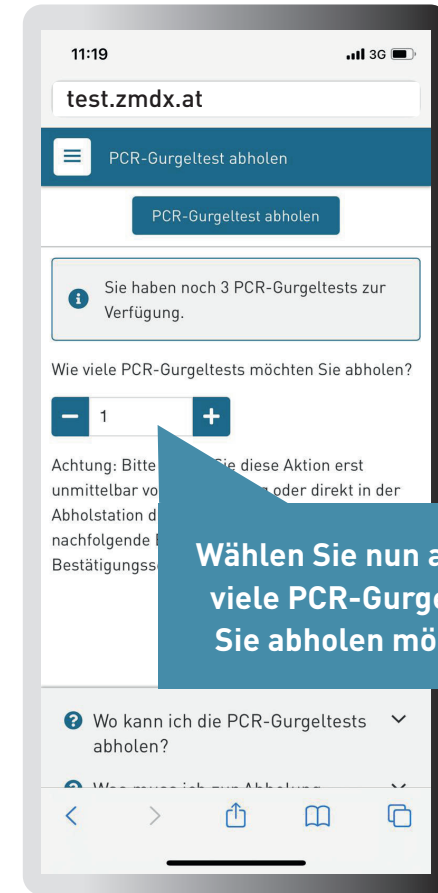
11:19

3G

test.zmdx.at

PCR-Gurgeltest abholen

PCR-Gurgeltest abholen

Sie haben noch 3 PCR-Gurgeltests zur Verfügung.

Wie viele PCR-Gurgeltests möchten Sie abholen?

1

Achtung: Bitte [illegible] Sie diese Aktion erst unmittelbar vo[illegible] oder direkt in der Abholstation d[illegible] nachfolgende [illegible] Bestätigungss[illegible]

Wählen Sie nun a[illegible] viele PCR-Gurg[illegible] Sie abholen mö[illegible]

Wo kann ich die PCR-Gurgeltests abholen?

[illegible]